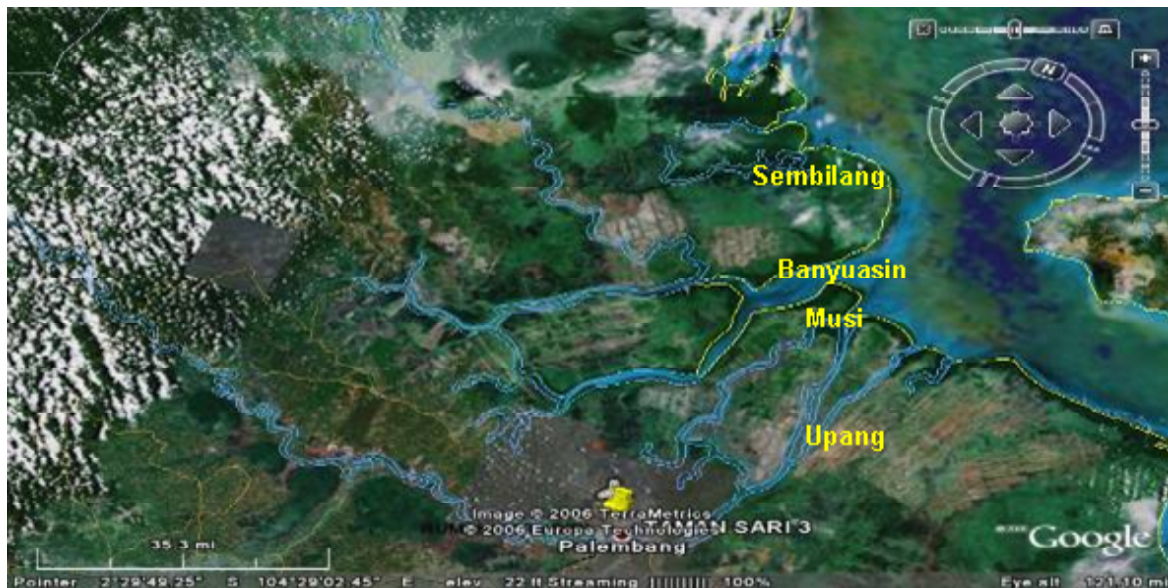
N

Sembilang

Banyuasin

Musi

Upang

Image © 2006 TerraMetrics
© 2006 Europa Technologies
TAMAN SARI 3
Palembang

35.3 mi

Google

Pointer 2°29'49.25" S 104°29'02.45" E elev 22 ft Streaming ||||||||| 100% Eye alt 121.10 mi